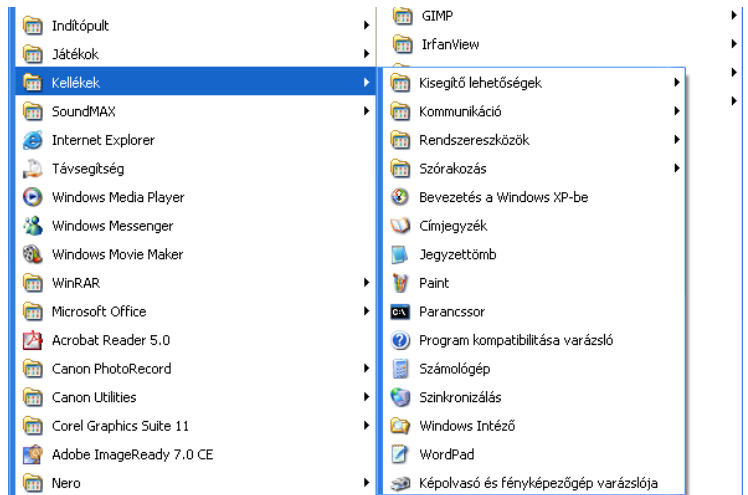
Indítópult
Játékok
Kellékek
SoundMAX
Internet Explorer
Távsegítség
Windows Media Player
Windows Messenger
Windows Movie Maker
WinRAR
Microsoft Office
Acrobat Reader 5.0
Canon PhotoRecord
Canon Utilities
Corel Graphics Suite 11
Adobe ImageReady 7.0 CE
Nero

GIMP
IrfanView

Kisegítő lehetőségek
Kommunikáció
Rendszereszközök
Szórakozás
Bevezetés a Windows XP-be
Címjegyzék
Jegyzettömb
Paint
Parancssor
Program kompatibilitása varázsló
Számológép
Szinkronizálás
Windows Intéző
WordPad
Képolvasó és fényképezőgép varázslója